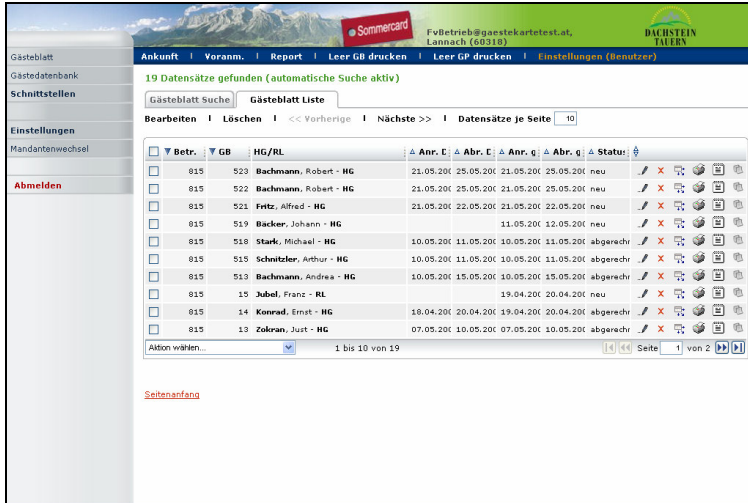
Sommercard
FvBetrieb@gaestekartetest.at, Lannach (60318)
DACHSTEIN TAUERN

Gästeblatt
Gästedatenbank
Schnittstellen
Einstellungen
Mandantenwechsel
Abmelden

Ankunft | Voranm. | Report | Leer GB drucken | Leer GP drucken | Einstellungen (Benutzer)

19 Datensätze gefunden (automatische Suche aktiv)

Gästeblatt Suche | Gästeblatt Liste

Bearbeiten | Löschen | << Vorherige | Nächste >> | Datensätze je Seite 10

| | Betr. | GB | HG/RL | Anr. D | Abr. D | Anr. g | Abr. g | Status |
|---|---|---|---|---|---|---|---|---|
| | 815 | 523 | Bachmann, Robert - HG | 21.05.200 | 25.05.200 | 21.05.200 | 25.05.200 | neu |
| | 815 | 522 | Bachmann, Robert - HG | 21.05.200 | 25.05.200 | 21.05.200 | 25.05.200 | neu |
| | 815 | 521 | Fritz, Alfred - HG | 21.05.200 | 22.05.200 | 21.05.200 | 22.05.200 | neu |
| | 815 | 519 | Bäcker, Johann - HG | | | 11.05.200 | 12.05.200 | neu |
| | 815 | 518 | Stark, Michael - HG | 10.05.200 | 11.05.200 | 10.05.200 | 11.05.200 | abgerechr |
| | 815 | 515 | Schnitzler, Arthur - HG | 10.05.200 | 11.05.200 | 10.05.200 | 11.05.200 | abgerechr |
| | 815 | 513 | Bachmann, Andrea - HG | 10.05.200 | 15.05.200 | 10.05.200 | 15.05.200 | abgerechr |
| | 815 | 15 | Jubel, Franz - RL | | | 19.04.200 | 20.04.200 | neu |
| | 815 | 14 | Konrad, Ernst - HG | 18.04.200 | 20.04.200 | 19.04.200 | 20.04.200 | abgerechr |
| | 815 | 13 | Zokran, Just - HG | 07.05.200 | 10.05.200 | 07.05.200 | 10.05.200 | abgerechr |

Aktion wählen... 1 bis 10 von 19 Seite 1 von 2

Seitenanfang